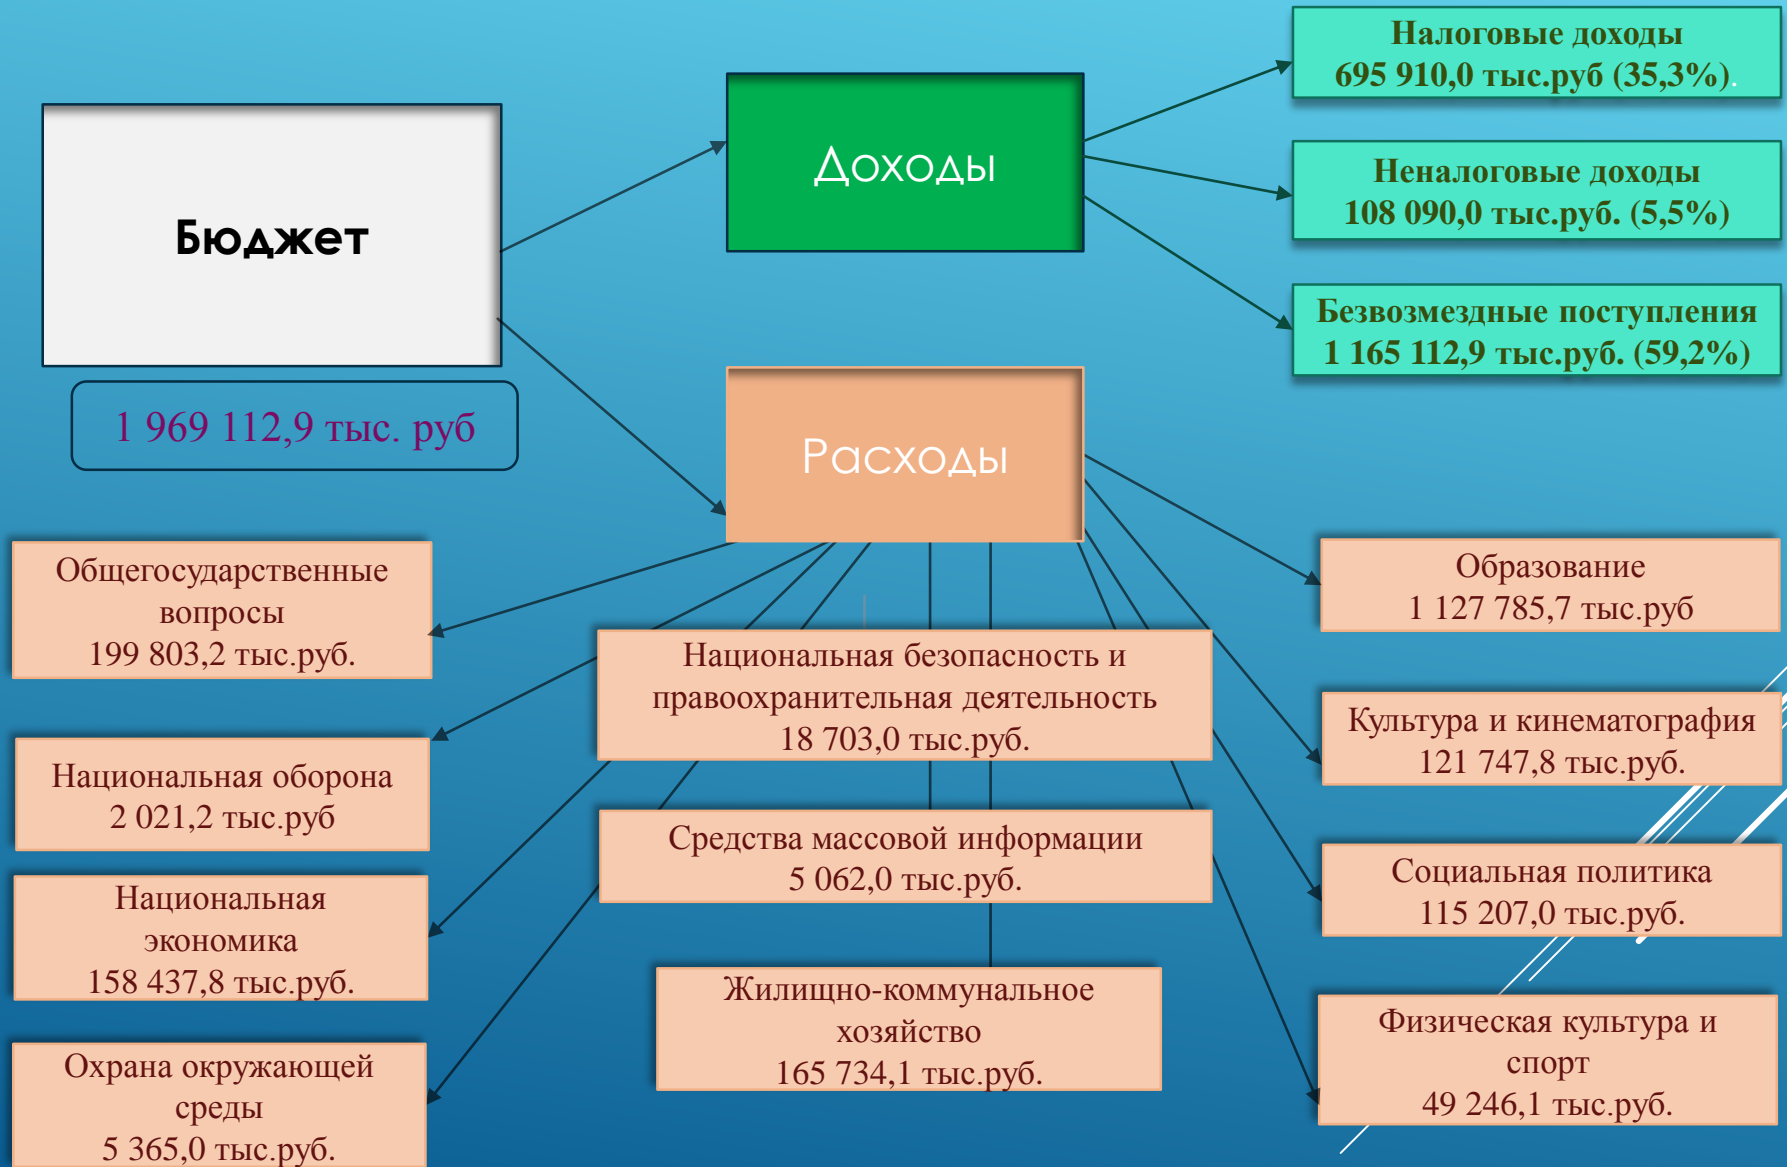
Бюджет

1 969 112,9 тыс. руб

Доходы

Налоговые доходы
695 910,0 тыс.руб (35,3%).

Неналоговые доходы
108 090,0 тыс.руб. (5,5%)

Безвозмездные поступления
1 165 112,9 тыс.руб. (59,2%)

Расходы

Общегосударственные вопросы
199 803,2 тыс.руб.

Национальная оборона
2 021,2 тыс.руб

Национальная экономика
158 437,8 тыс.руб.

Охрана окружающей среды
5 365,0 тыс.руб.

Национальная безопасность и правоохранительная деятельность
18 703,0 тыс.руб.

Средства массовой информации
5 062,0 тыс.руб.

Жилищно-коммунальное хозяйство
165 734,1 тыс.руб.

Образование
1 127 785,7 тыс.руб

Культура и кинематография
121 747,8 тыс.руб.

Социальная политика
115 207,0 тыс.руб.

Физическая культура и спорт
49 246,1 тыс.руб.